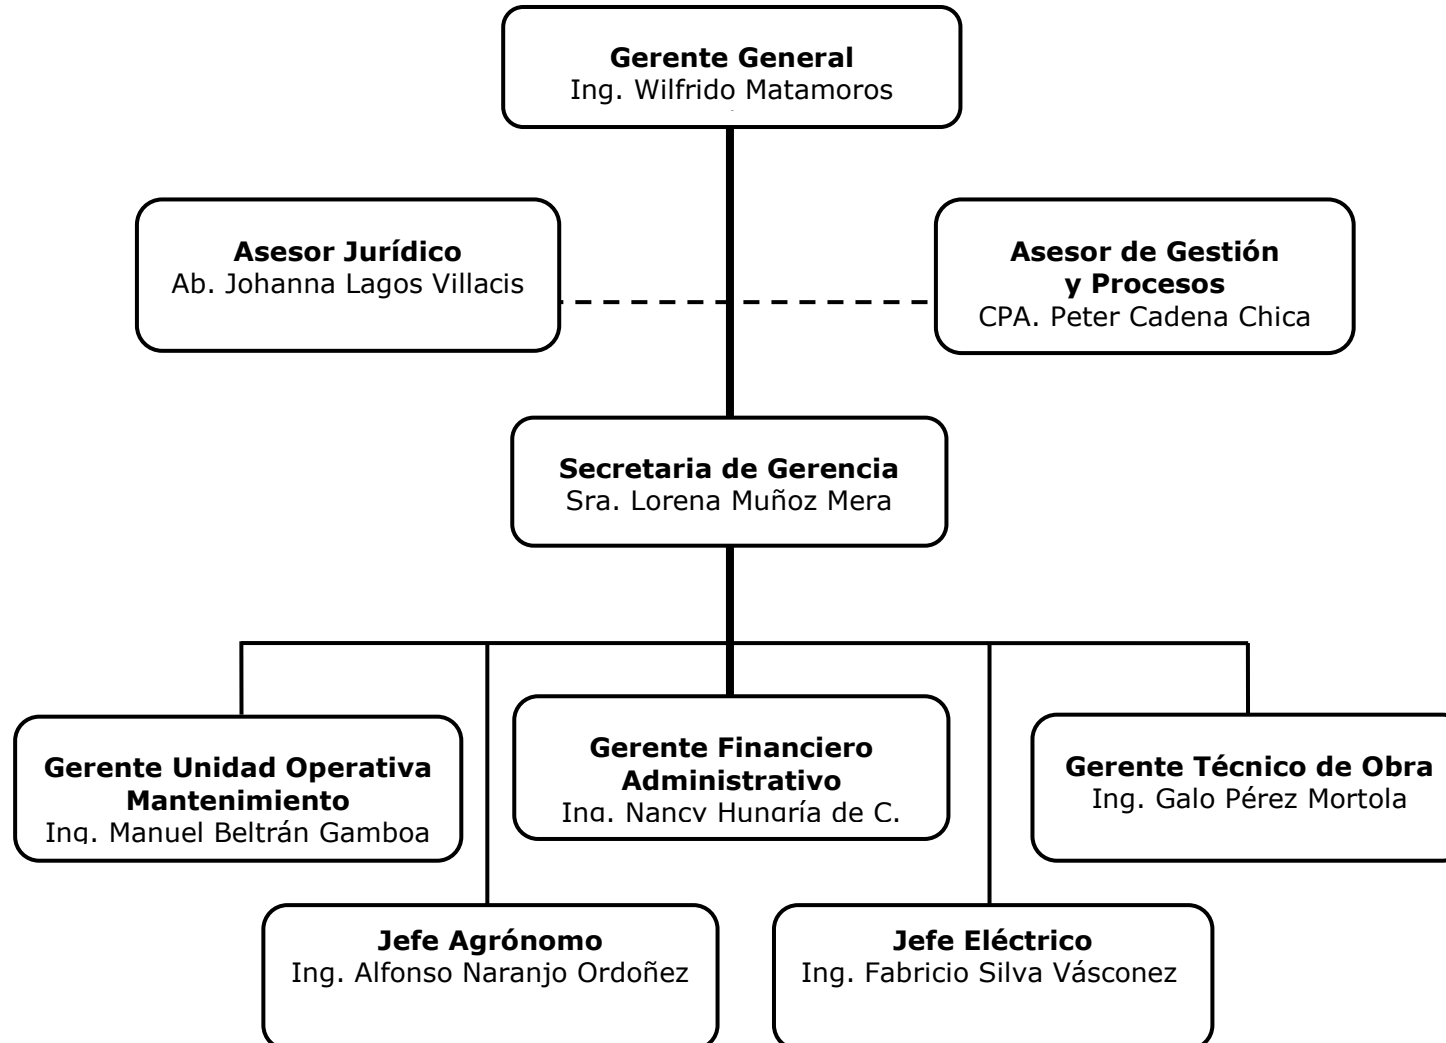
**Gerente General**
Ing. Wilfrido Matamoros

**Asesor Jurídico**
Ab. Johanna Lagos Villacis

**Asesor de Gestión y Procesos**
CPA. Peter Cadena Chica

**Secretaria de Gerencia**
Sra. Lorena Muñoz Mera

**Gerente Unidad Operativa Mantenimiento**
Ing. Manuel Beltrán Gamboa

**Gerente Financiero Administrativo**
Ing. Nancy Hungaría de C.

**Gerente Técnico de Obra**
Ing. Galo Pérez Mortola

**Jefe Agrónomo**
Ing. Alfonso Naranjo Ordoñez

**Jefe Eléctrico**
Ing. Fabricio Silva Vásconez